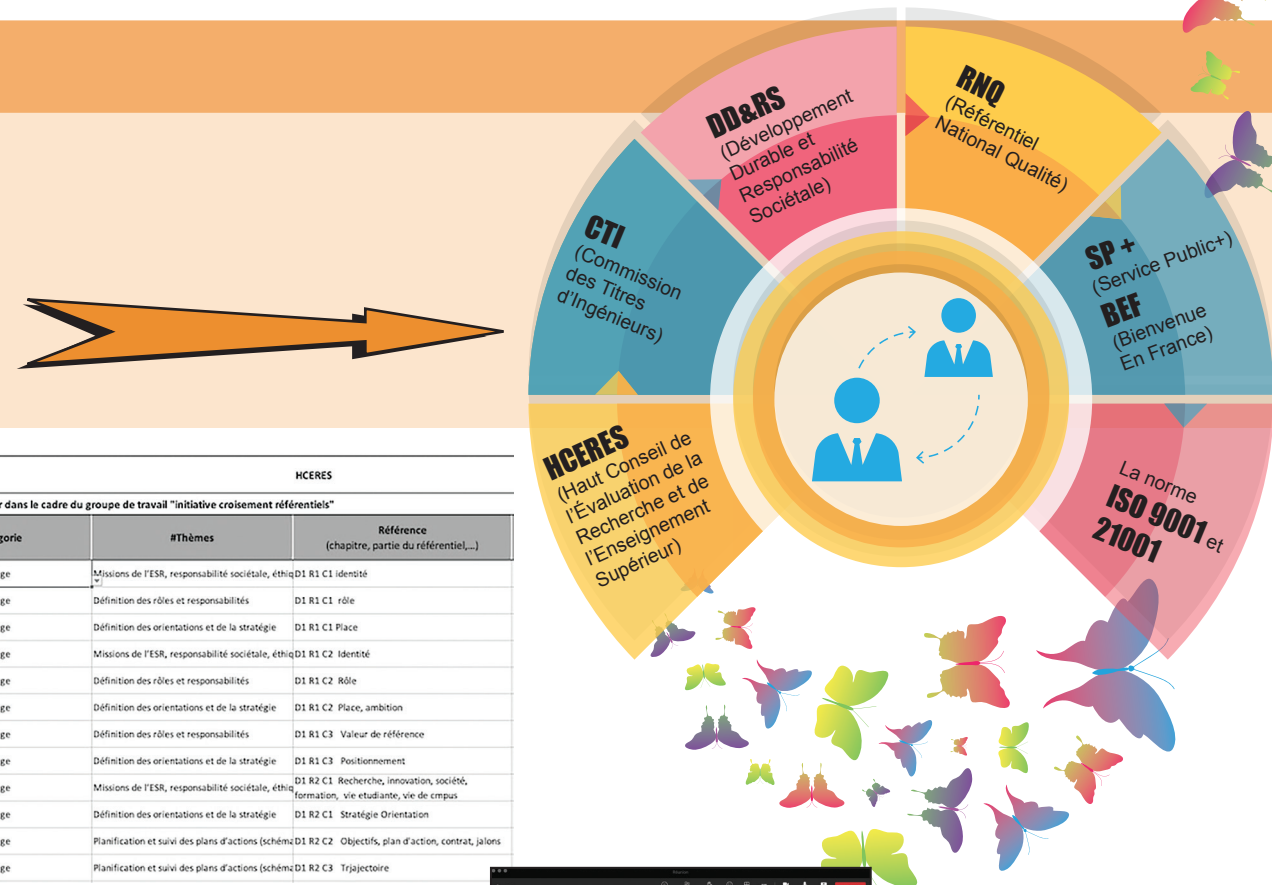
DD&RS (Développement Durable et Responsabilité Sociétale)

RNQ (Référentiel National Qualité)

CTI (Commission des Titres d'Ingénieurs)

SP + (Service Public+)

BEF (Bienvenue En France)

HCERES (Haut Conseil de l'Évaluation de la Recherche et de l'Enseignement Supérieur)

La norme ISO 9001 et 21001

HCERES

r dans le cadre du groupe de travail "initiative croisement référentiels"

| gorie | #Thèmes | Référence (chapitre, partie du référentiel,...) |
|---|---|---|
| gie | Missions de l'ESR, responsabilité sociétale, éthiq | D1 R1 C1 identité |
| gie | Définition des rôles et responsabilités | D1 R1 C1 rôle |
| gie | Définition des orientations et de la stratégie | D1 R1 C1 Place |
| gie | Missions de l'ESR, responsabilité sociétale, éthiq | D1 R1 C2 Identité |
| gie | Définition des rôles et responsabilités | D1 R1 C2 Rôle |
| gie | Définition des orientations et de la stratégie | D1 R1 C2 Place, ambition |
| gie | Définition des rôles et responsabilités | D1 R1 C3 Valeur de référence |
| gie | Définition des orientations et de la stratégie | D1 R1 C3 Positionnement |
| gie | Missions de l'ESR, responsabilité sociétale, éthiq | D1 R2 C1 Recherche, innovation, société, formation, vie etudiante, vie de cmpus |
| gie | Définition des orientations et de la stratégie | D1 R2 C1 Stratégie Orientation |
| gie | Planification et suivi des plans d'actions (schéma | D1 R2 C2 Objectifs, plan d'action, contrat, jalons |
| gie | Planification et suivi des plans d'actions (schéma | D1 R2 C3 Trjajectoire |